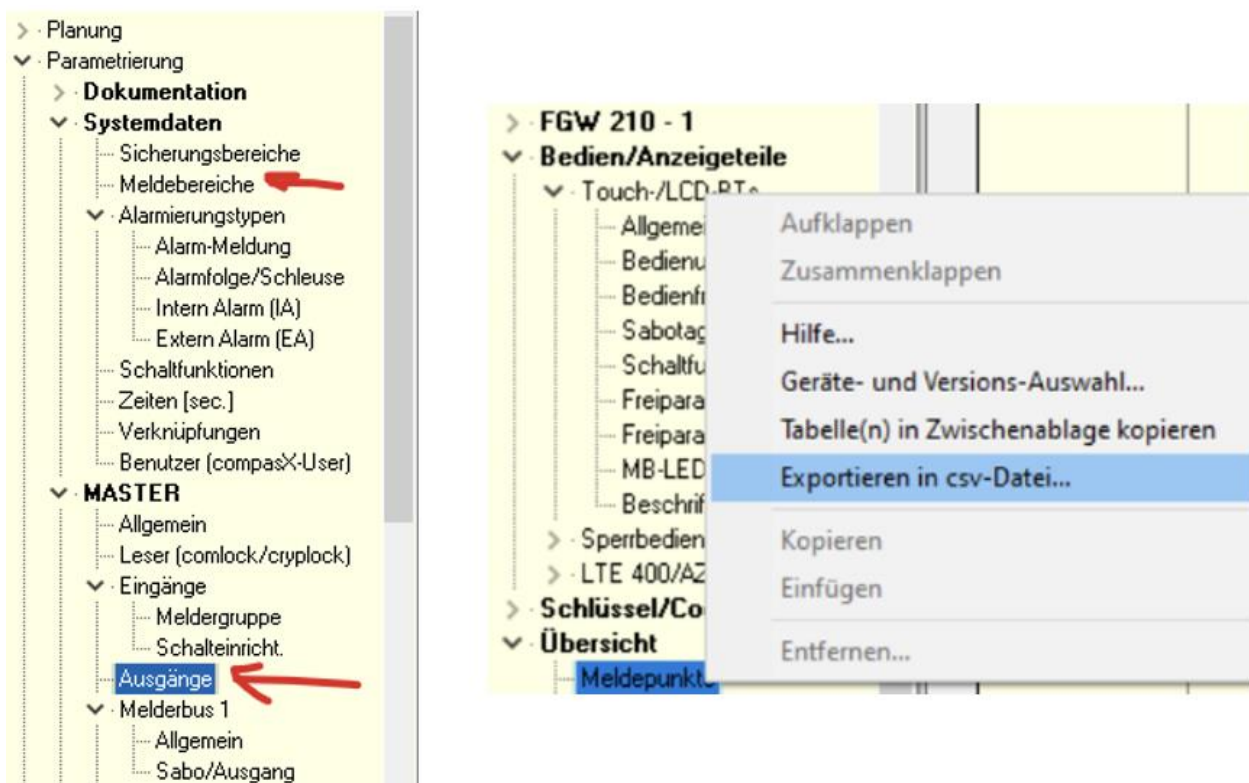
> Planung
∨ Parametrierung
> Dokumentation
∨ Systemdaten
Sicherungsbereiche
Meldebereiche
∨ Alarmierungstypen
Alarm-Meldung
Alarmfolge/Schleuse
Intern Alarm (IA)
Extern Alarm (EA)
Schaltfunktionen
Zeiten [sec.]
Verknüpfungen
Benutzer (compasX-User)
∨ MASTER
Allgemein
Leser (comlock/cryplock)
∨ Eingänge
Meldergruppe
Schalteinricht.
Ausgänge
∨ Melderbus 1
Allgemein
Sabo/Ausgang

> FGW 210 - 1
∨ Bedien/Anzeigeteile
∨ Touch-/LCD-BTe
Allgemei
Bedienu
Bedienfr
Sabotag
Schaltfu
Freipara
Freipara
MB-LED
Beschrif
> Sperrbedien
> LTE 400/AZ
> Schlüssel/Co
∨ Übersicht
Meldepunkte

Aufklappen
Zusammenklappen
Hilfe...
Geräte- und Versions-Auswahl...
Tabelle(n) in Zwischenablage kopieren
Exportieren in csv-Datei...
Kopieren
Einfügen
Entfernen...